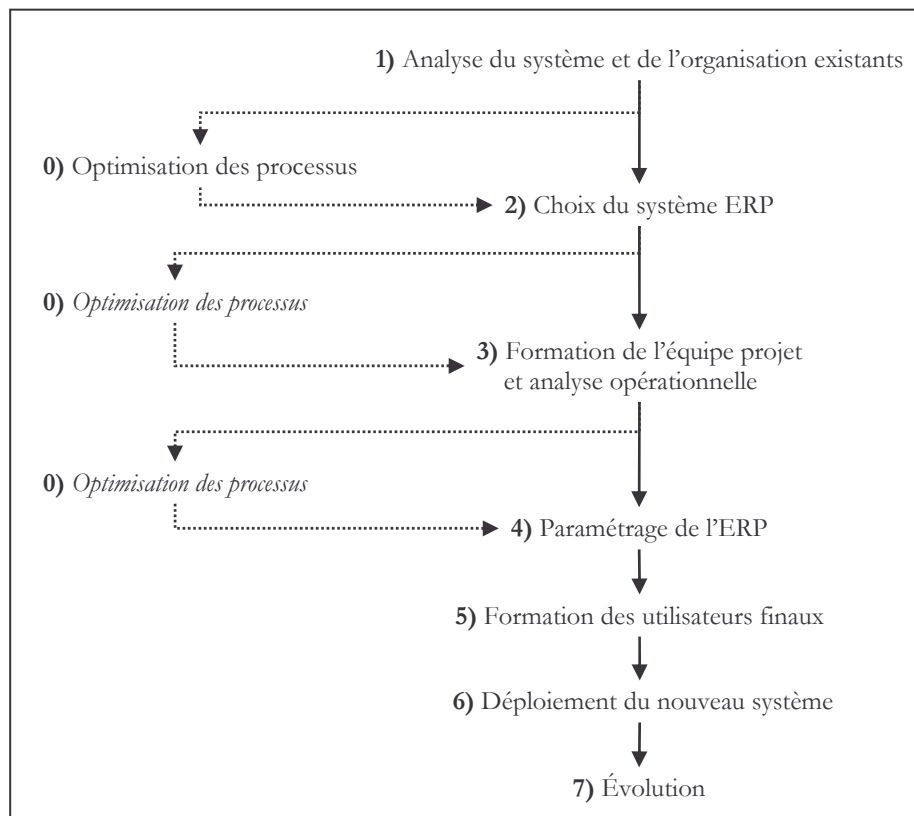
**1)** Analyse du système et de l'organisation existants

**0)** Optimisation des processus

**2)** Choix du système ERP

**0)** *Optimisation des processus*

**3)** Formation de l'équipe projet et analyse opérationnelle

**0)** *Optimisation des processus*

**4)** Paramétrage de l'ERP

**5)** Formation des utilisateurs finaux

**6)** Déploiement du nouveau système

**7)** Évolution